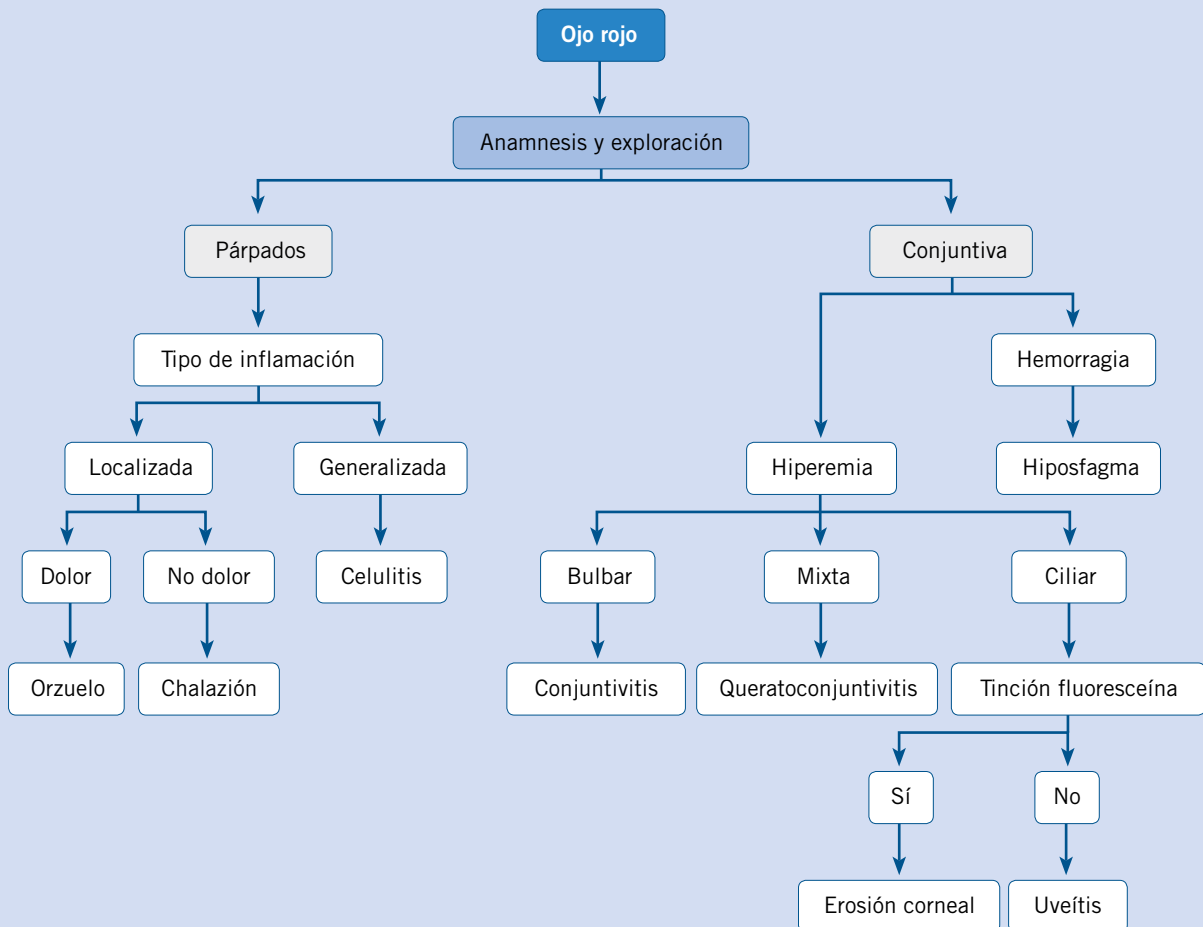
Ojo rojo

Anamnesis y exploración

Párpados

Conjuntiva

Tipo de inflamación

Hemorragia

Localizada

Generalizada

Hiperemia

Hiposfagma

Dolor

No dolor

Celulitis

Bulbar

Mixta

Ciliar

Orzuelo

Chalazión

Conjuntivitis

Queratoconjuntivitis

Tinción fluoresceína

Sí

No

Erosión corneal

Uveítis